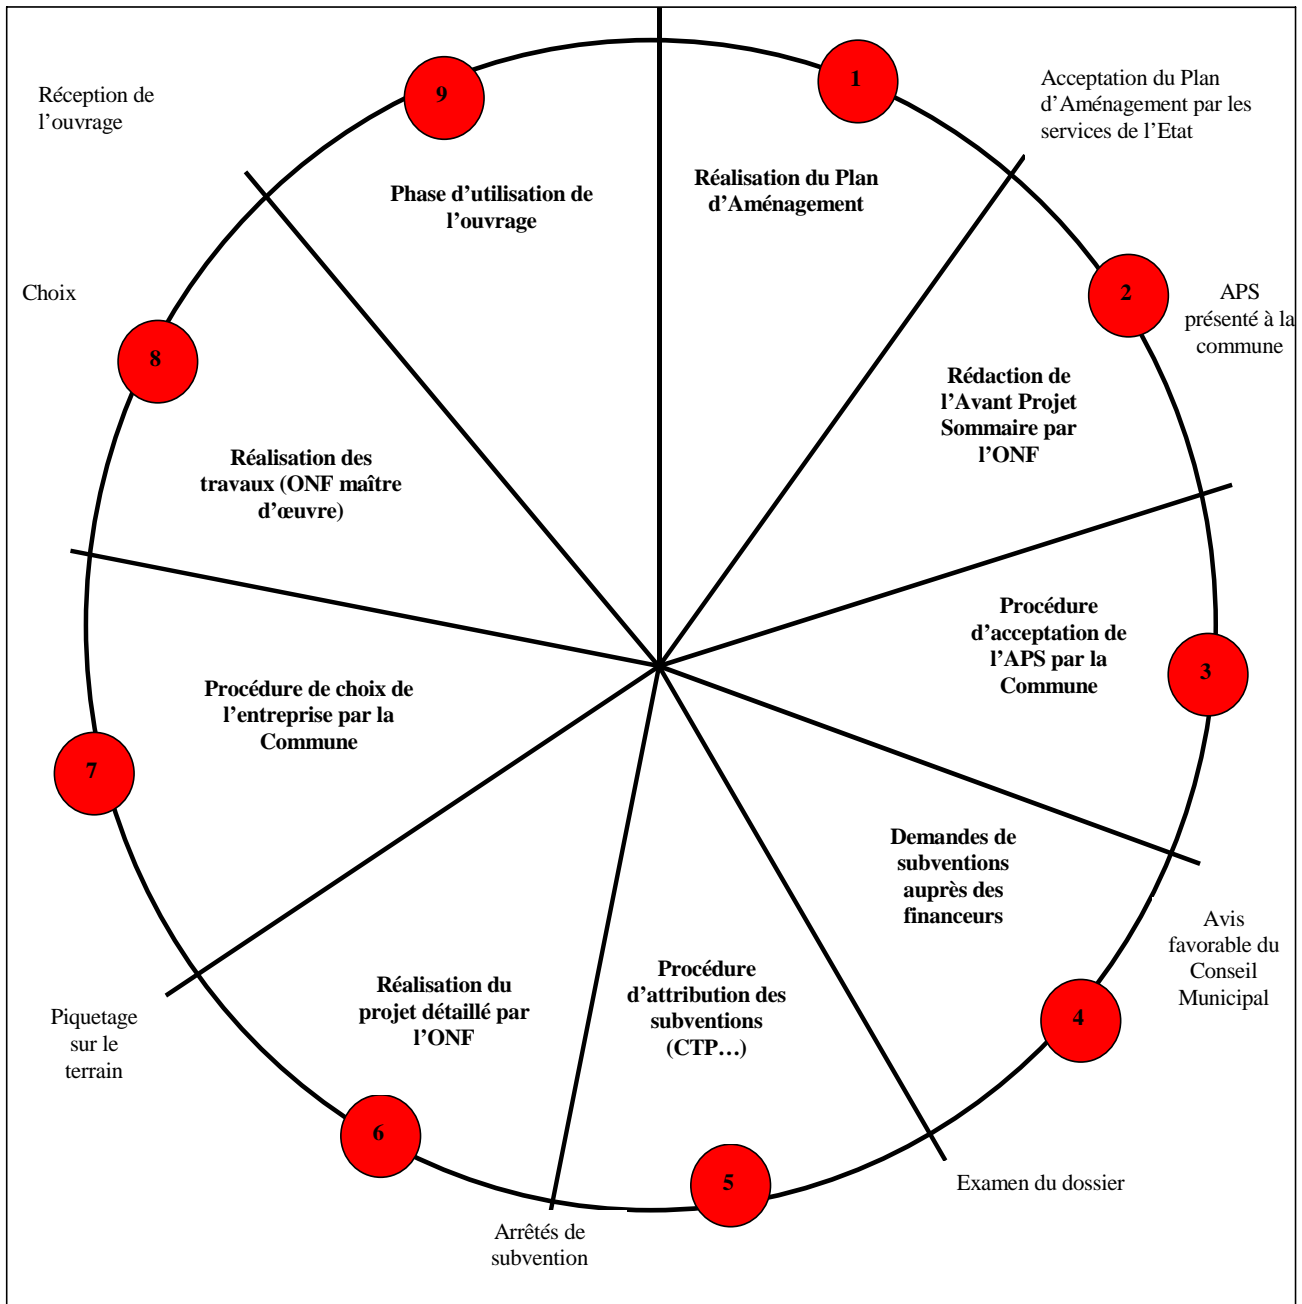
Réception de l'ouvrage

9

Phase d'utilisation de l'ouvrage

1

Acceptation du Plan d'Aménagement par les services de l'Etat

Réalisation du Plan d'Aménagement

Choix

8

2

APS présenté à la commune

Rédaction de l'Avant Projet Sommaire par l'ONF

Réalisation des travaux (ONF maître d'œuvre)

Procédure d'acceptation de l'APS par la Commune

3

Procédure de choix de l'entreprise par la Commune

7

Demandes de subventions auprès des financeurs

Avis favorable du Conseil Municipal

4

Piquetage sur le terrain

Réalisation du projet détaillé par l'ONF

Procédure d'attribution des subventions (CTP…)

6

5

Examen du dossier

Arrêtés de subvention